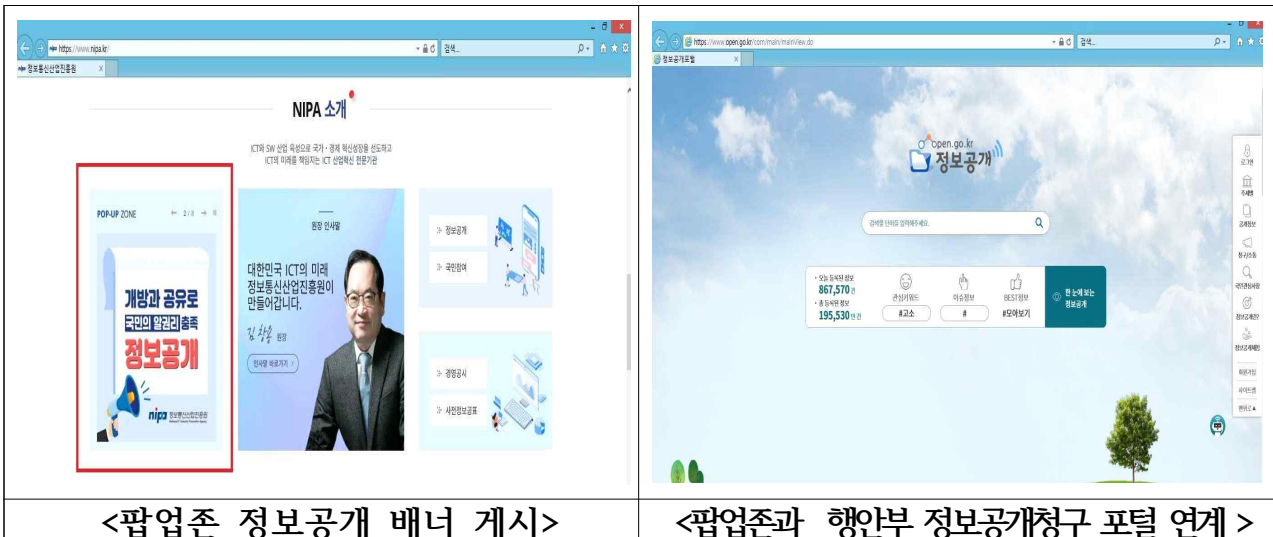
https://www.nipa.kr/ 검색... 정보통신산업진흥원

NIPA 소개

ICT와 SW 산업 육성으로 국가·경제 혁신성장을 선도하고 ICT의 미래를 책임지는 ICT 산업혁신 전문기관

POP-UP ZONE 2 / 8

개방과 공유로 국민의 알권리 충족 정보공개

nipa 정보통신산업진흥원

원장 인사말

대한민국 ICT의 미래 정보통신산업진흥원이 만들어갑니다.

김창용 원장

인사말 바로가기 >

정보공개

국민참여

경영공시

사전정보공표

https://www.open.go.kr/com/main/mainView.do 검색... 정보공개포털

open.go.kr 정보공개

검색할 단어를 입력해주세요.

오늘 등록된 정보 867,570 건
총 등록된 정보 195,530 만 건

관심키워드 #고소
이슈정보 #
BEST정보 #모아보기

한 눈에 보는 정보공개

로그인
주제별
공개정보
청구신청
국민권익위원회
정보공개제도
정보공개제도
회원가입
사이트맵
맨위로

<팝업존 정보공개 배너 게시>

<팝업존과 행안부 정보공개청구 포털 연계 >